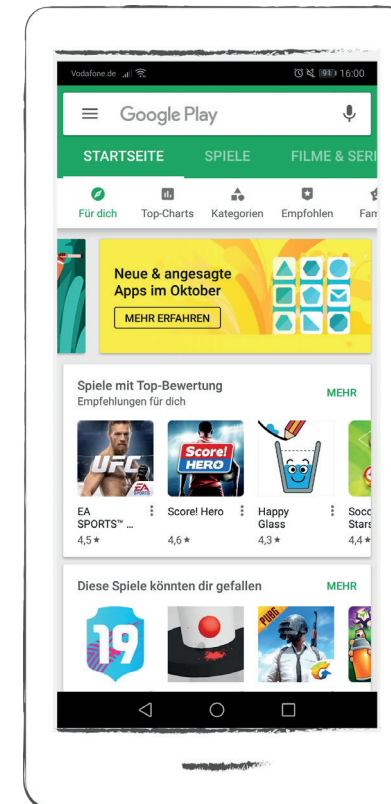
Vodafone.de 91 16:00

Google Play

STARTSEITE SPIELE FILME & SERI

Für dich Top-Charts Kategorien Empfohlen Fam

Neue & angesagte Apps im Oktober

MEHR ERFAHREN

Spiele mit Top-Bewertung
Empfehlungen für dich

MEHR

UFC EA SPORTS

EA SPORTS™ ... 4,5 ★

Score! HERO

Score! Hero 4,6 ★

Happy Glass 4,3 ★

Socc Stars 4,4 ★

Diese Spiele könnten dir gefallen

MEHR

19

PUBG